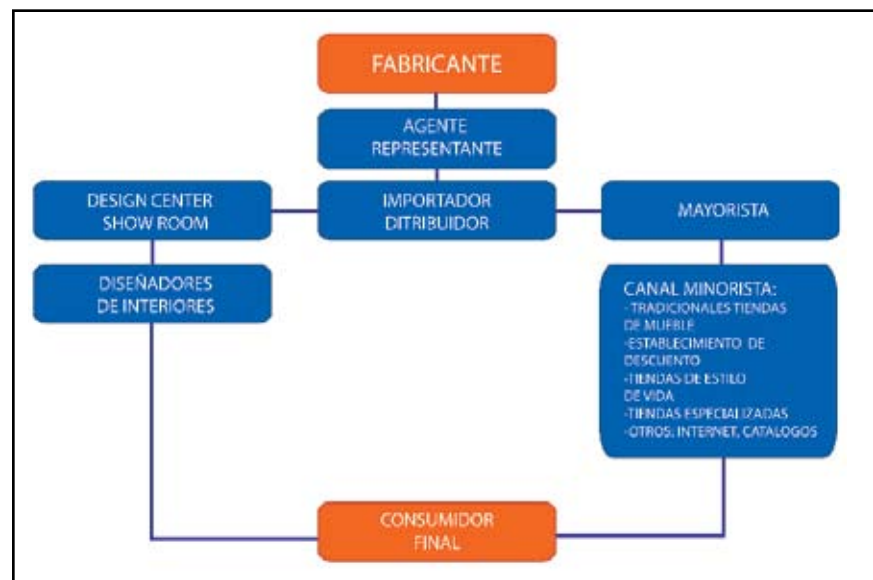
FABRICANTE

AGENTE
REPRESENTANTE

DESIGN CENTER
SHOW ROOM

IMPORTADOR
DITRIBUIDOR

MAYORISTA

DISEÑADORES
DE INTERIORES

CANAL MINORISTA:
- TRADICIONALES TIENDAS DE MUEBLE
-ESTABLECIMIENTO DE DESCUENTO
-TIENDAS DE ESTILO DE VIDA
-TIENDAS ESPECIALIZADAS
-OTROS: INTERNET, CATALOGOS

CONSUMIDOR
FINAL